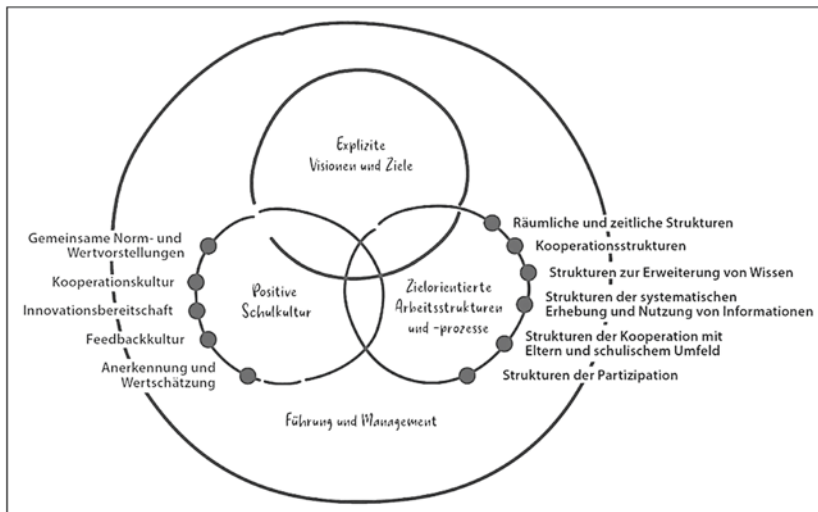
Explizite Visionen und Ziele

Gemeinsame Norm- und Wertvorstellungen

Kooperationskultur

Innovationsbereitschaft

Feedbackkultur

Anerkennung und Wertschätzung

Positive Schulkultur

Zielorientierte Arbeitsstrukturen und -prozesse

Räumliche und zeitliche Strukturen

Kooperationsstrukturen

Strukturen zur Erweiterung von Wissen

Strukturen der systematischen Erhebung und Nutzung von Informationen

Strukturen der Kooperation mit Eltern und schulischem Umfeld

Strukturen der Partizipation

Führung und Management